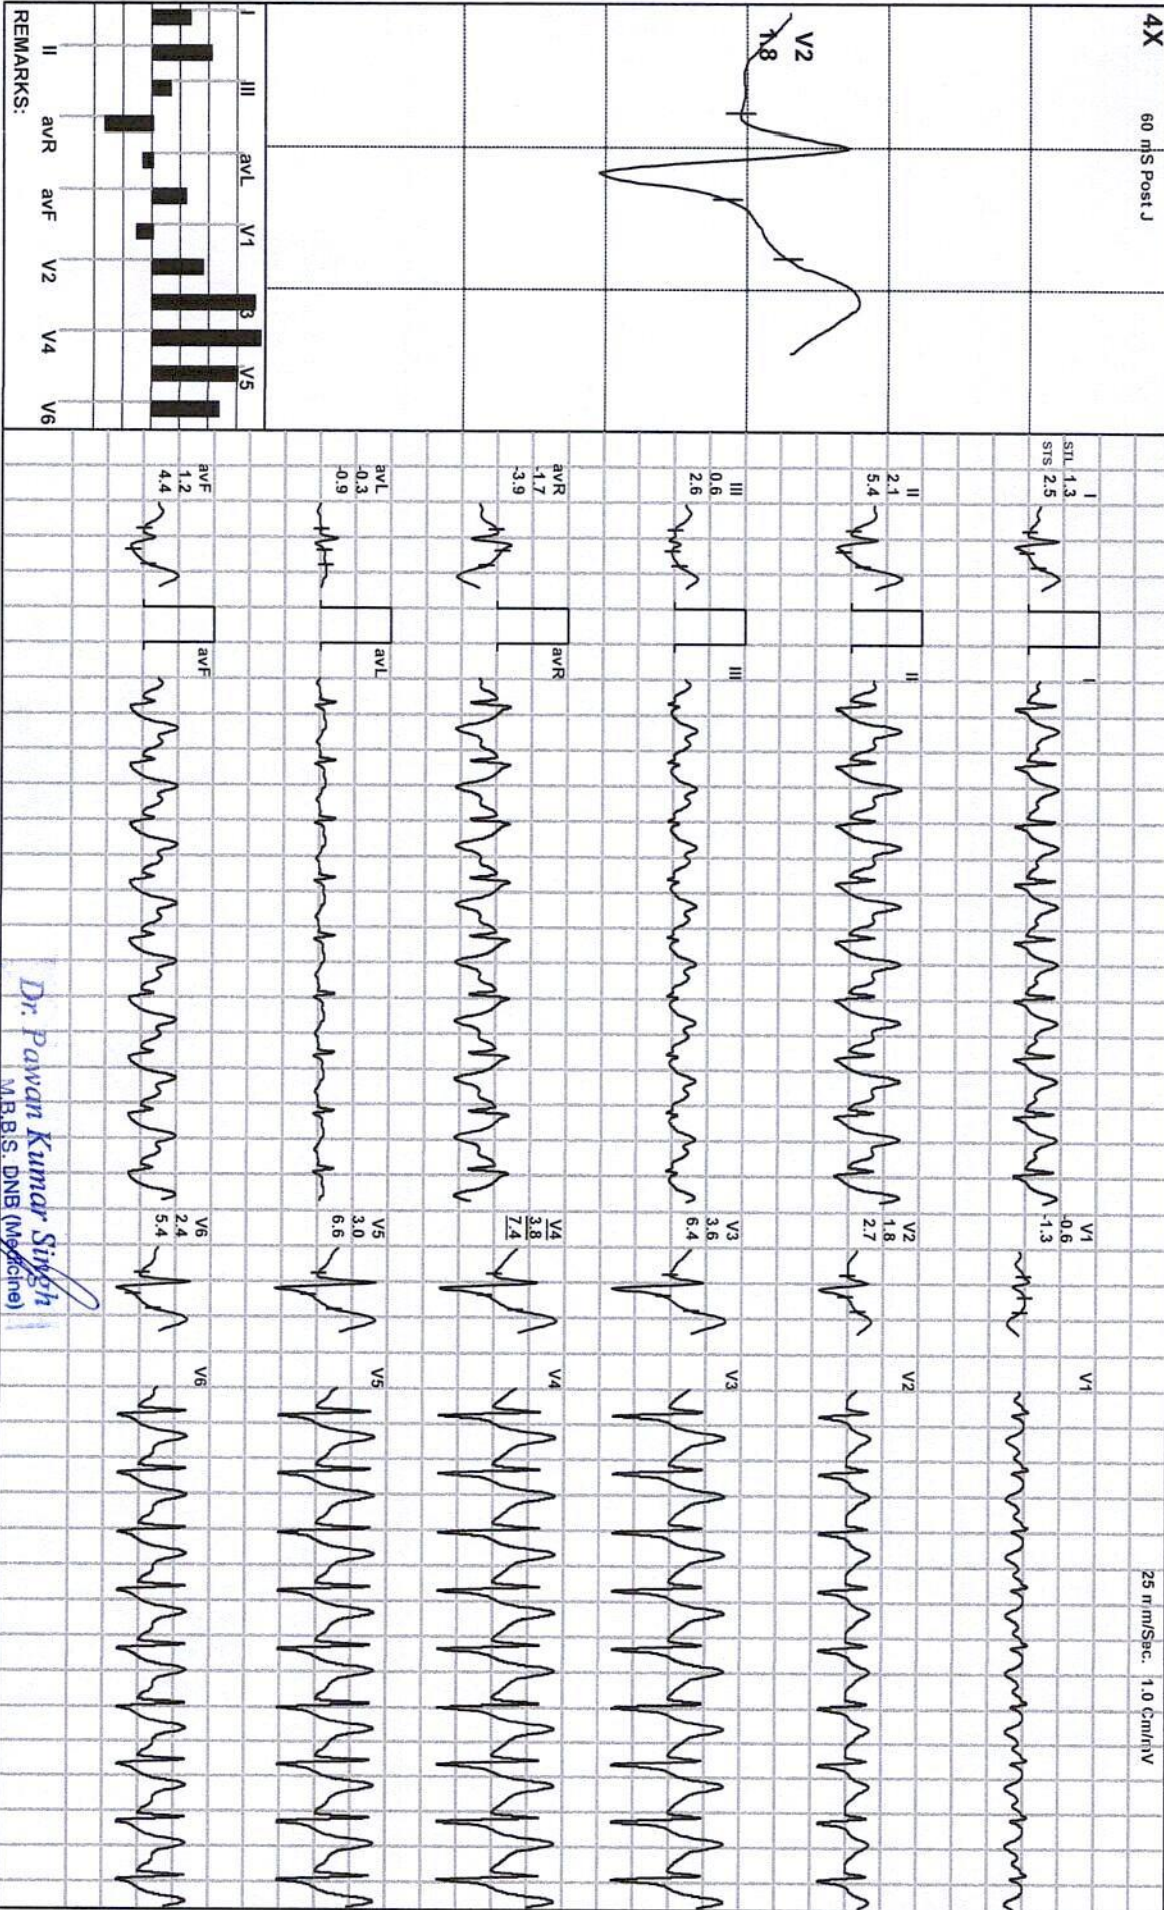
4X

60 mS Post J

V2
1.8

I III avL V1 V3 V5

II avR avF V2 V4 V6

REMARKS:

| | | |
|---|---|---|
| | I | |
| STL | 1.3 | |
| STS | 2.5 | |

I

II
2.1
5.4

II

III
0.6
2.6

III

avR
1.7
-3.9

avR

avL
-0.3
-0.9

avL

avF
1.2
4.4

avF

V1
-0.6
-1.3

V1

V2
1.8
2.7

V2

V3
3.6
6.4

V3

V4
3.8
7.4

V4

V5
3.0
6.6

V5

V6
2.4
5.4

V6

25 mm/Sec. 1.0 Cm/mV

Dr. Pawan Kumar Singh
M.B.B.S. DNB (Medicine)